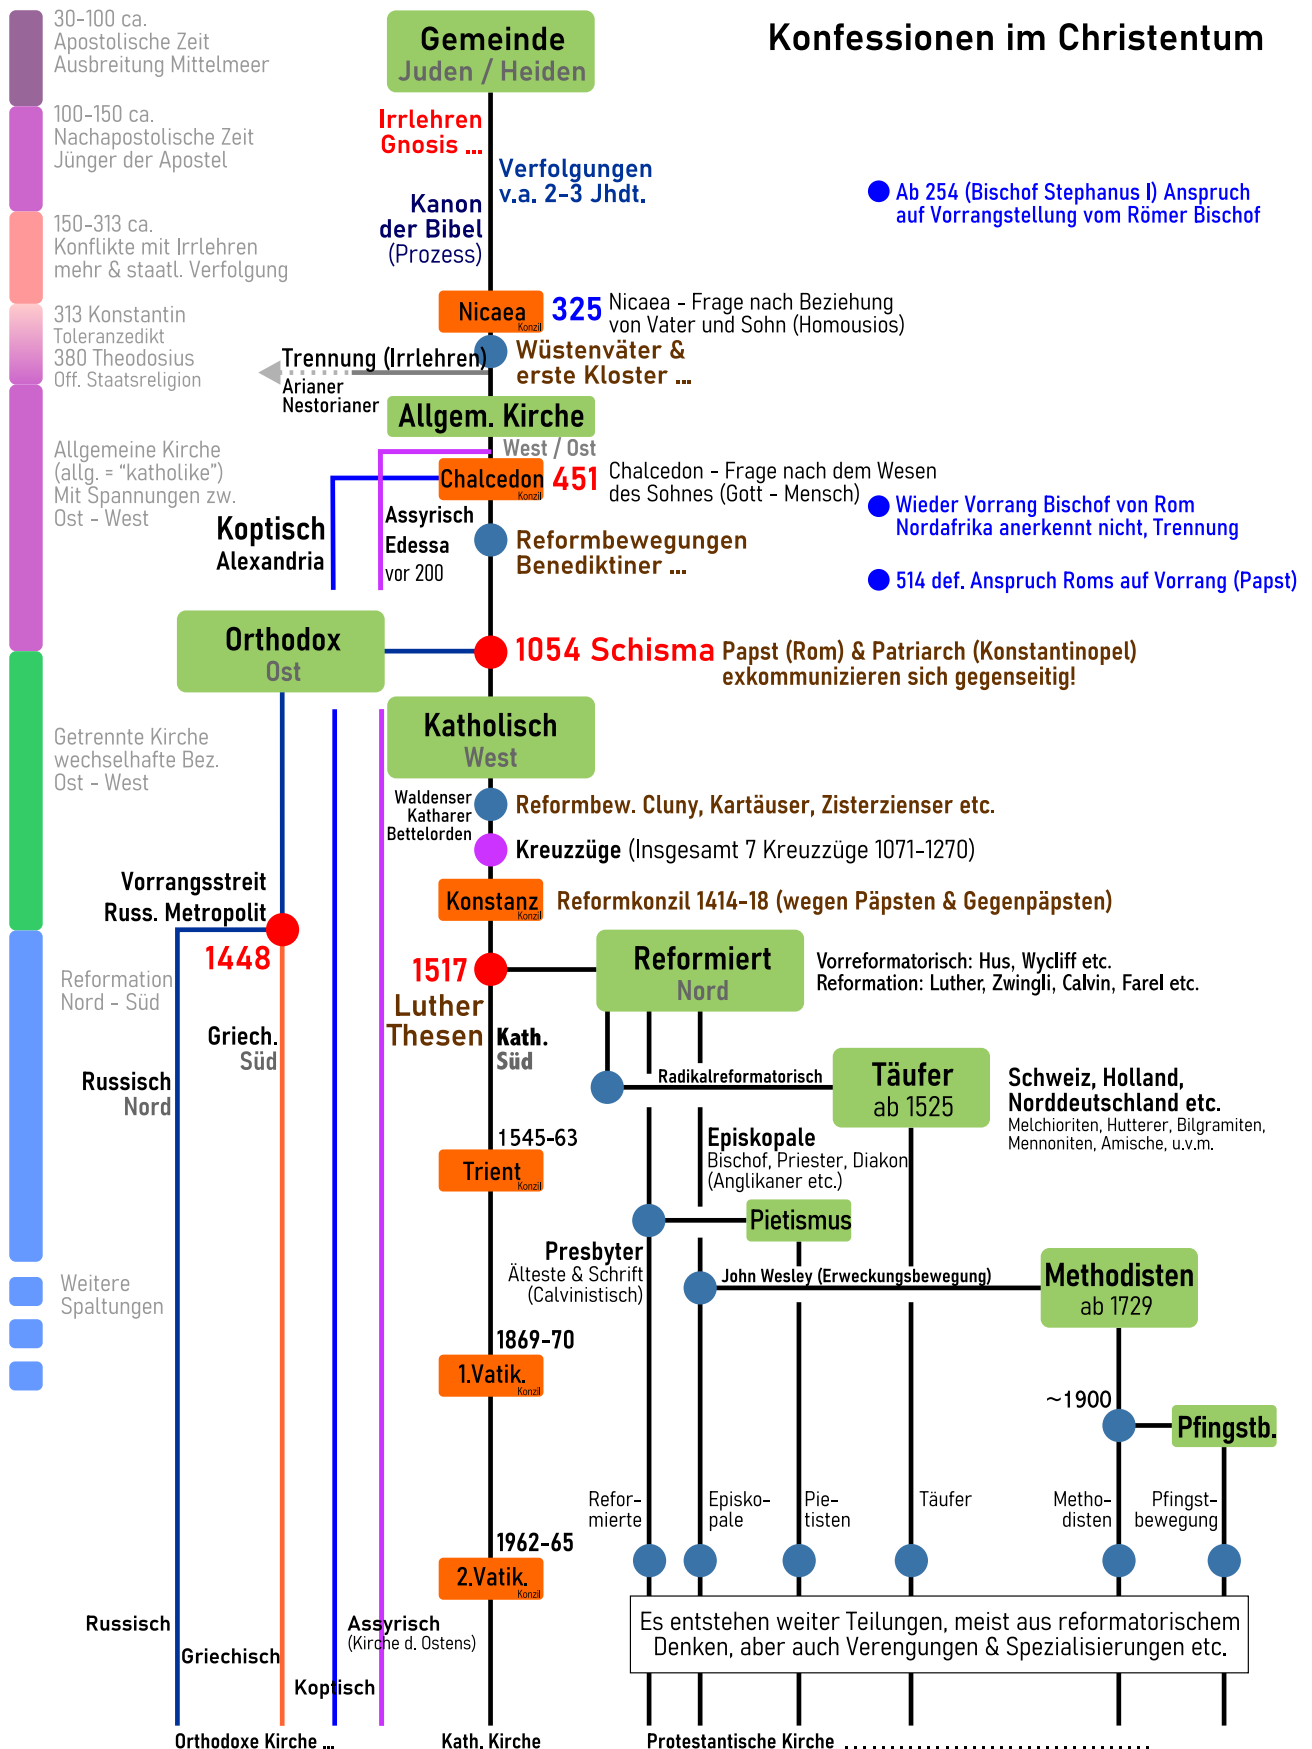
Konfessionen im Christentum

30-100 ca.
Apostolische Zeit
Ausbreitung Mittelmeer

100-150 ca.
Nachapostolische Zeit
Jünger der Apostel

150-313 ca.
Konflikte mit Irrlehren
mehr & staatl. Verfolgung

313 Konstantin
Toleranzedikt
380 Theodosius
Off. Staatsreligion

Allgemeine Kirche
(allg. = "katholike")
Mit Spannungen zw.
Ost - West

Getrennte Kirche
wechselhafte Bez.
Ost - West

Reformation
Nord - Süd

Weitere
Spaltungen

Gemeinde
Juden / Heiden

Irrlehren
Gnosis ...

Verfolgungen
v.a. 2-3 Jhdt.

Kanon
der Bibel
(Prozess)

Ab 254 (Bischof Stephanus I) Anspruch auf Vorrangstellung vom Römer Bischof

Nicaea Konzil
325 Nicaea - Frage nach Beziehung von Vater und Sohn (Homousios)

Trennung (Irrlehren)
Arianer
Nestorianer

Wüstenväter & erste Kloster ...

Allgem. Kirche
West / Ost

Chalcedon Konzil
451 Chalcedon - Frage nach dem Wesen des Sohnes (Gott - Mensch)

Wieder Vorrang Bischof von Rom
Nordafrika anerkennt nicht, Trennung

Koptisch
Alexandria

Assyrisch
Edessa
vor 200

Reformbewegungen
Benediktiner ...

514 def. Anspruch Roms auf Vorrang (Papst)

Orthodox
Ost

1054 Schisma Papst (Rom) & Patriarch (Konstantinopel) exkommunizieren sich gegenseitig!

Katholisch
West

Waldenser
Katharer
Bettelorden

Reformbew. Cluny, Kartäuser, Zisterzienser etc.

Kreuzzüge (Insgesamt 7 Kreuzzüge 1071-1270)

Vorrangsstreit
Russ. Metropolit

Konstanz Konzil
Reformkonzil 1414-18 (wegen Päpsten & Gegenpäpsten)

1448

1517
Luther
Thesen

Reformiert
Nord

Vorreformatorisch: Hus, Wycliff etc.
Reformation: Luther, Zwingli, Calvin, Farel etc.

Griech.
Süd

Russisch
Nord

Kath.
Süd

Radikalreformatorisch

Täufer
ab 1525

Schweiz, Holland,
Norddeutschland etc.
Melchioriten, Hutterer, Bilgramiten, Mennoniten, Amische, u.v.m.

1545-63
Trient Konzil

Episkopale
Bischof, Priester, Diakon
(Anglikaner etc.)

Pietismus

Presbyter
Älteste & Schrift
(Calvinistisch)

John Wesley (Erweckungsbewegung)

Methodisten
ab 1729

1869-70
1.Vatik. Konzil

~1900

Pfingstb.

Reformierte
Episkopale
Pietisten
Täufer
Methodisten
Pfingstbewegung

1962-65
2.Vatik. Konzil

Es entstehen weiter Teilungen, meist aus reformatorischem Denken, aber auch Verengungen & Spezialisierungen etc.

Russisch
Griechisch
Koptisch
Assyrisch
(Kirche d. Ostens)

Orthodoxe Kirche ...
Kath. Kirche
Protestantische Kirche ...